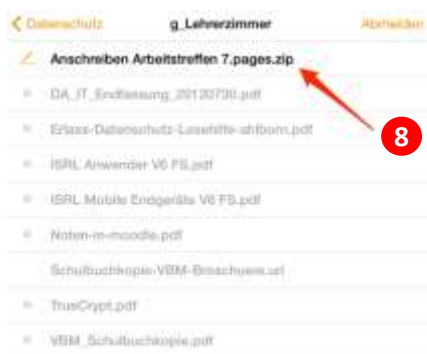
< Datenschutz g_Lehrerzimmer Abmelden

Anschreiben Arbeitstreffen 7.pages.zip

DA_IT_Endfassung_20130730.pdf

Erlass-Datenschutz-Lesehilfe-ahlborn.pdf

ISRL Anwender V6 FS.pdf

ISRL Mobile Endgeräte V6 FS.pdf

Noten-in-moodle.pdf

Schulbuchkopie-VBM-Broschuere.url

TrueCrypt.pdf

VBM_Schulbuchkopie.pdf

8